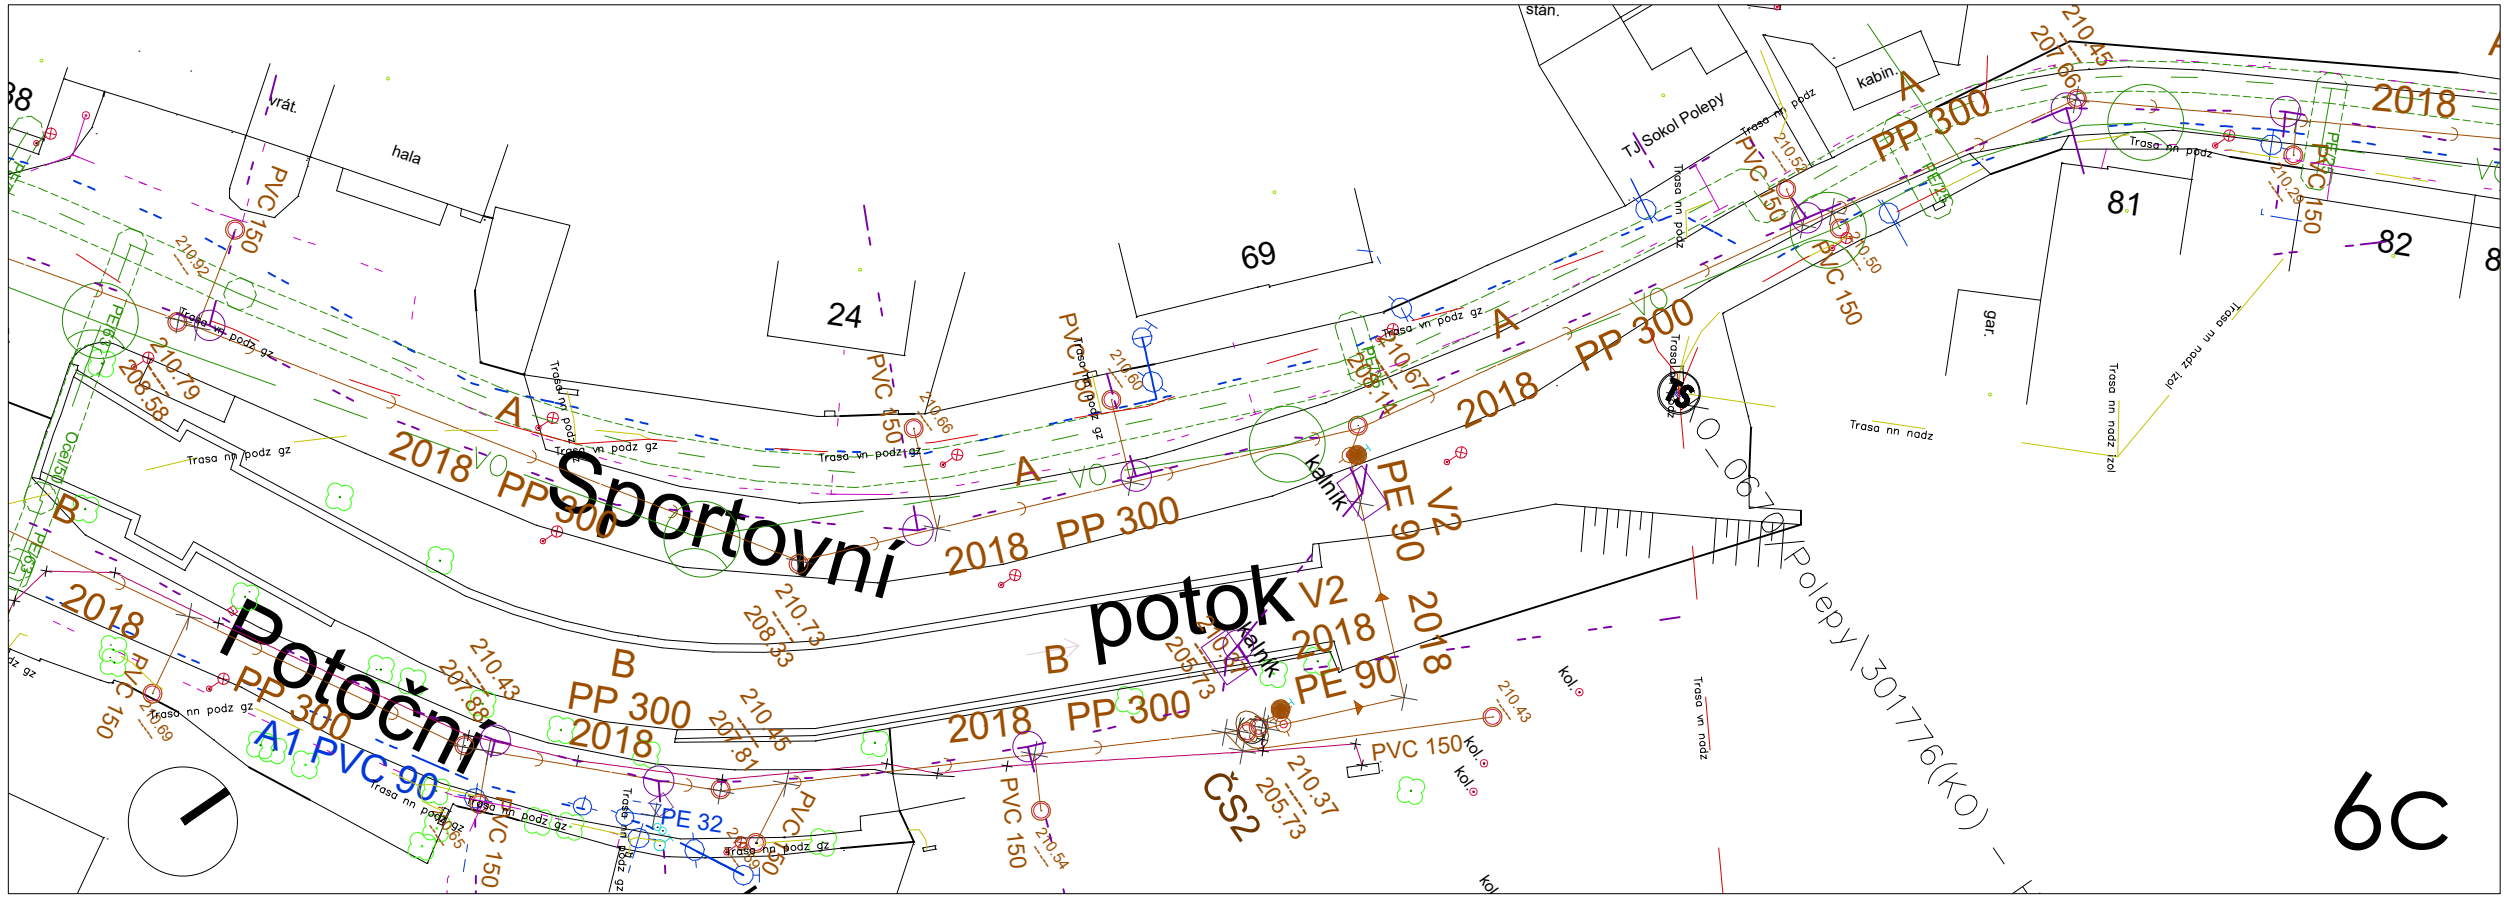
stán.
kabin.
TJ Sokol Polepy
hala
vrát.
88
24
69
81
82
gar.
Sportovní
Potoční
potok
A
PP 300
2018
A
PP 300
2018
A
2018
PP 300
A
2018
PP 300
B
PP 300
2018
B
2018
PP 300
B
2018
PP 300
V2
2018
PE 90
V2
PE 90
2018
PVC 150
PVC 150
PVC 150
PVC 150
PVC 150
PVC 150
PVC 150
PVC 150
A1 PVC 90
PE 32
ČS2
kalník
kalník
TS
Trasa nn podz gz
Trasa vn podz gz
Trasa nn podz
Trasa nn nadz
Trasa nn nadz izol
Trasa vn nadz
kol.
kol.
kol.
210.92
210.79
208.58
210.66
210.60
210.67
208.14
210.52
210.50
210.45
207.66
210.29
210.73
208.33
210.43
207.88
210.45
207.81
210.37
205.73
210.43
210.54
Polepy|30176(KO)
KO-067
6C